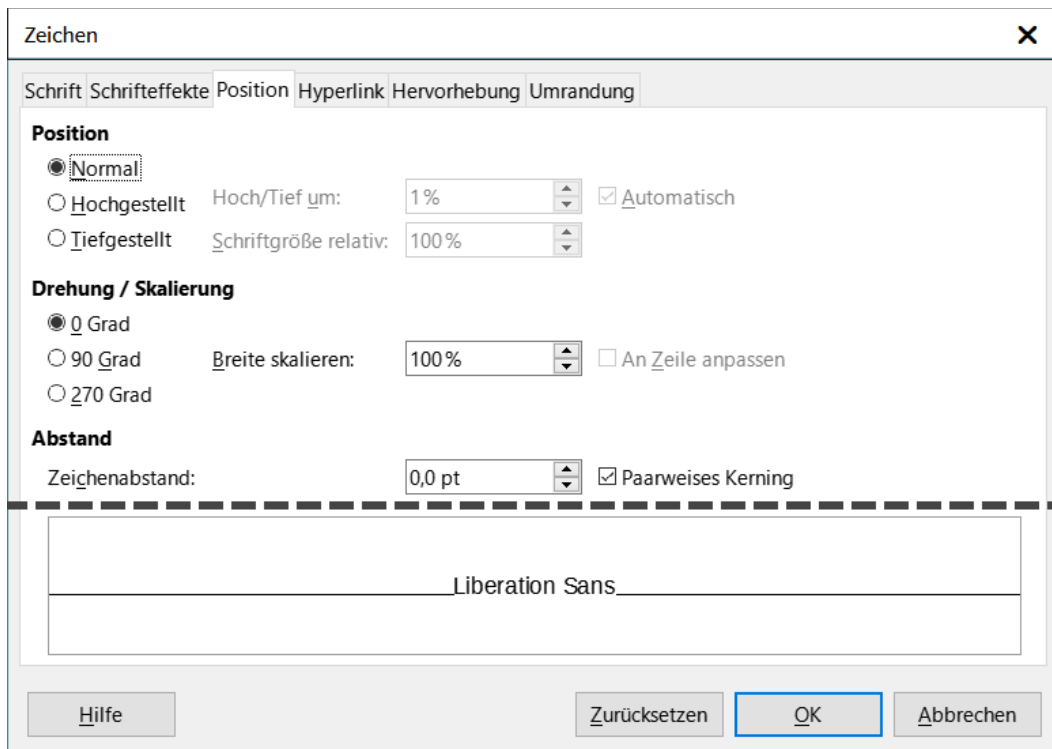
Zeichen

Schrift Schrifteffekte Position Hyperlink Hervorhebung Umrandung

Position

Normal

Hochgestellt Hoch/Tief um: 1% Automatisch

Tiefgestellt Schriftgröße relativ: 100%

Drehung / Skalierung

0 Grad

90 Grad Breite skalieren: 100% An Zeile anpassen

270 Grad

Abstand

Zeichenabstand: 0,0 pt Paarweises Kerning

Liberation Sans

Hilfe Zurücksetzen OK Abbrechen